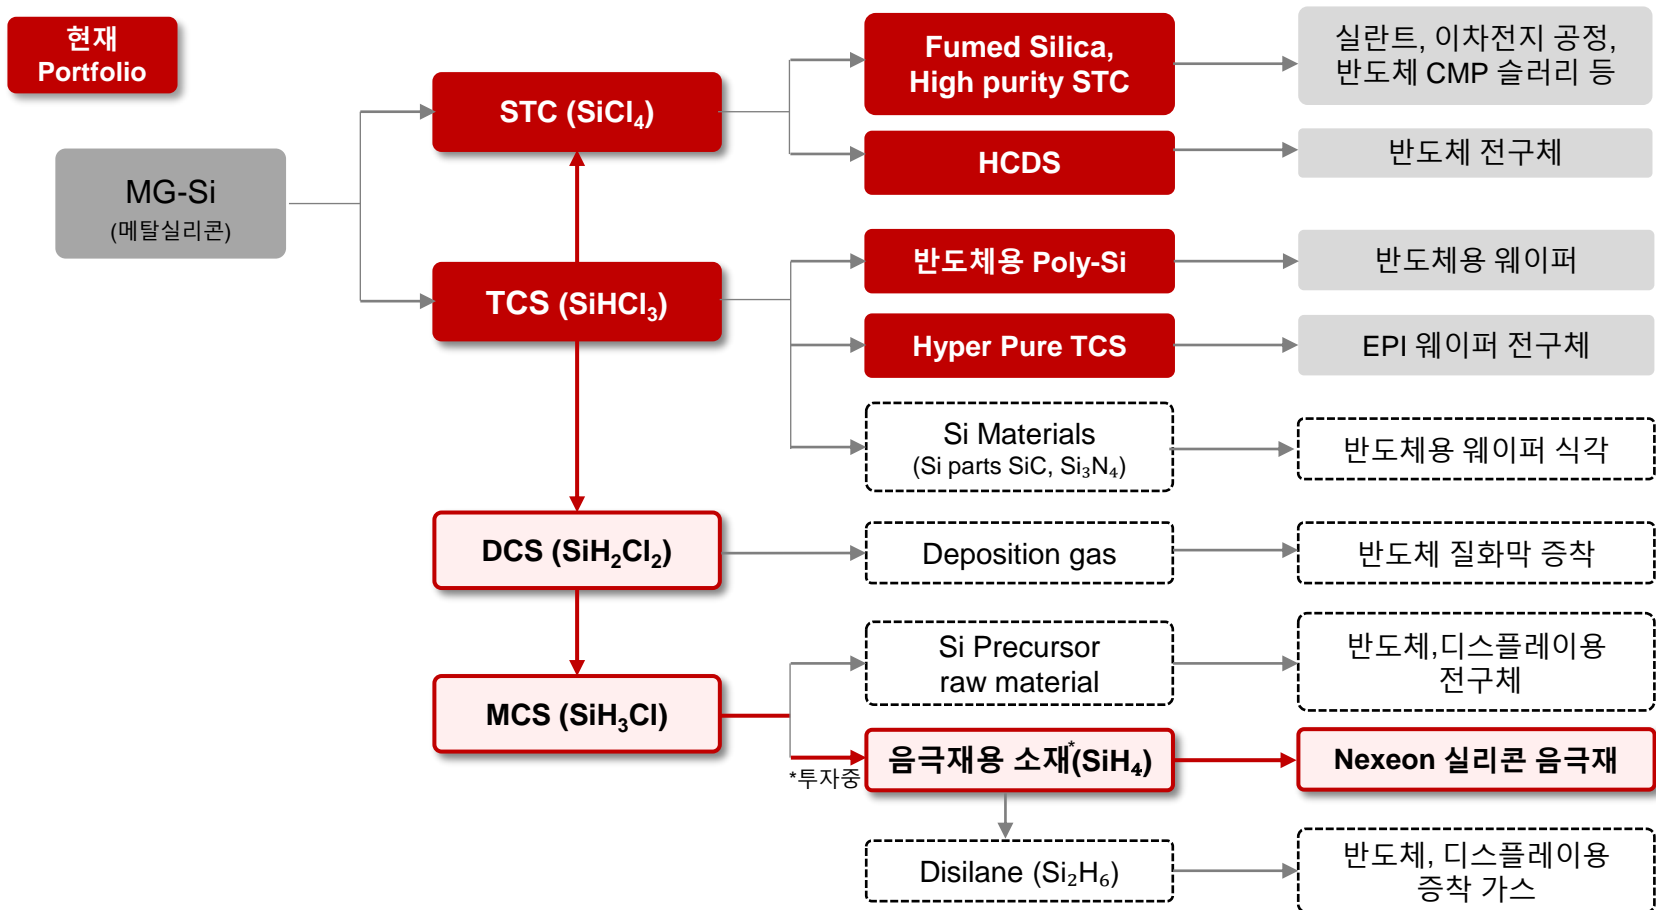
현재
Portfolio

MG-Si
(메탈실리콘)

STC ($SiCl_4$)

TCS ($SiHCl_3$)

DCS ($SiH_2Cl_2$)

MCS ($SiH_3Cl$)

Fumed Silica, High purity STC

HCDS

반도체용 Poly-Si

Hyper Pure TCS

Si Materials
(Si parts SiC, $Si_3N_4$)

Deposition gas

Si Precursor raw material

*투자중

음극재용 소재*($SiH_4$)

Disilane ($Si_2H_6$)

실란트, 이차전지 공정, 반도체 CMP 슬러리 등

반도체 전구체

반도체용 웨이퍼

EPI 웨이퍼 전구체

반도체용 웨이퍼 식각

반도체 질화막 증착

반도체,디스플레이용 전구체

Nexeon 실리콘 음극재

반도체, 디스플레이용 증착 가스